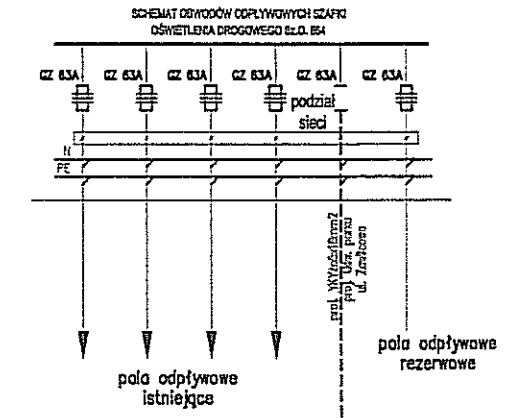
SCHEMAT OBWODÓW ODPŁYWOWYCH SZAFKI
OŚWIETLENIA DROGOWEGO Sz.O. 654

GZ 63A
GZ 63A
GZ 63A
GZ 63A
GZ 63A
GZ 63A

podział
sieci

N
PE

proj. YKYżo4x10mm2
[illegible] ul. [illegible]
ul. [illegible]

pola odpływowe
istniejące

pola odpływowe
rezerwowe